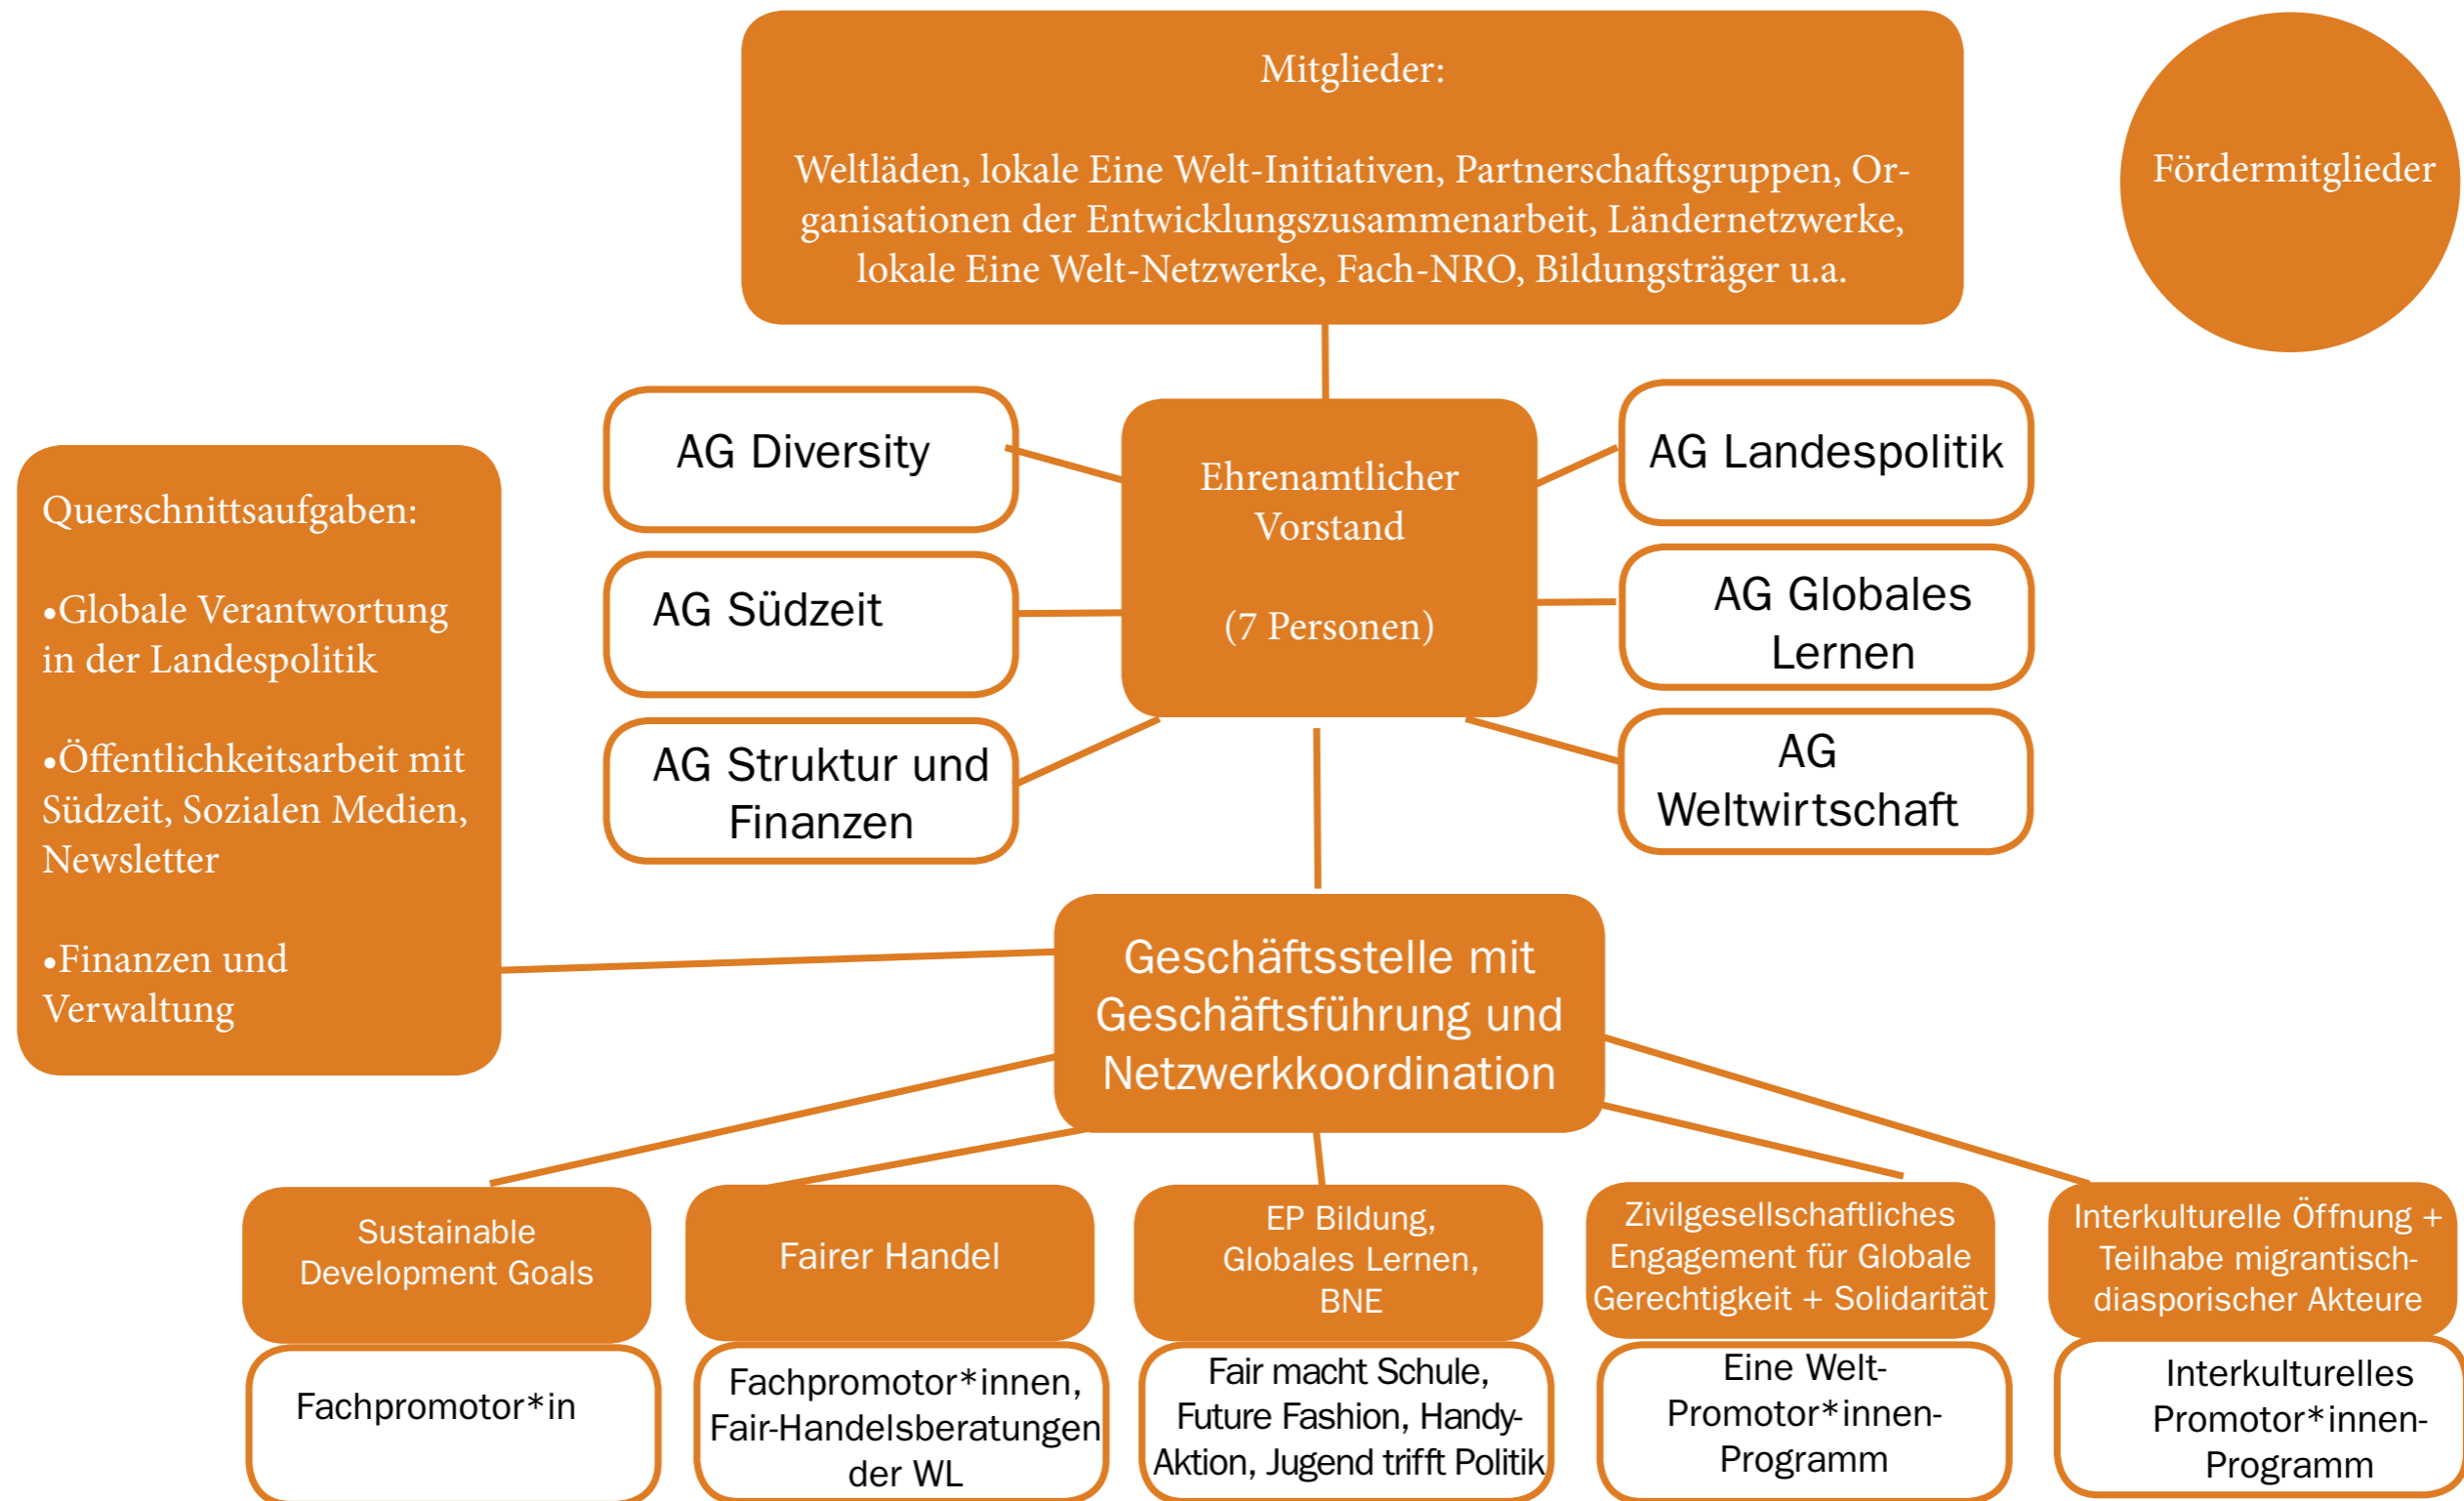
Mitglieder:

Weltläden, lokale Eine Welt-Initiativen, Partnerschaftsgruppen, Organisationen der Entwicklungszusammenarbeit, Ländernetzwerke, lokale Eine Welt-Netzwerke, Fach-NRO, Bildungsträger u.a.

Fördermitglieder

AG Diversity

AG Südzeit

AG Struktur und Finanzen

Ehrenamtlicher Vorstand

(7 Personen)

AG Landespolitik

AG Globales Lernen

AG Weltwirtschaft

Querschnittsaufgaben:

•Globale Verantwortung in der Landespolitik

•Öffentlichkeitsarbeit mit Südzeit, Sozialen Medien, Newsletter

•Finanzen und Verwaltung

Geschäftsstelle mit Geschäftsführung und Netzwerkkoordination

Sustainable Development Goals

Fachpromotor*in

Fairer Handel

Fachpromotor*innen, Fair-Handelsberatungen der WL

EP Bildung, Globales Lernen, BNE

Fair macht Schule, Future Fashion, Handy-Aktion, Jugend trifft Politik

Zivilgesellschaftliches Engagement für Globale Gerechtigkeit + Solidarität

Eine Welt-Promotor*innen-Programm

Interkulturelle Öffnung + Teilhabe migrantisch-diasporischer Akteure

Interkulturelles Promotor*innen-Programm